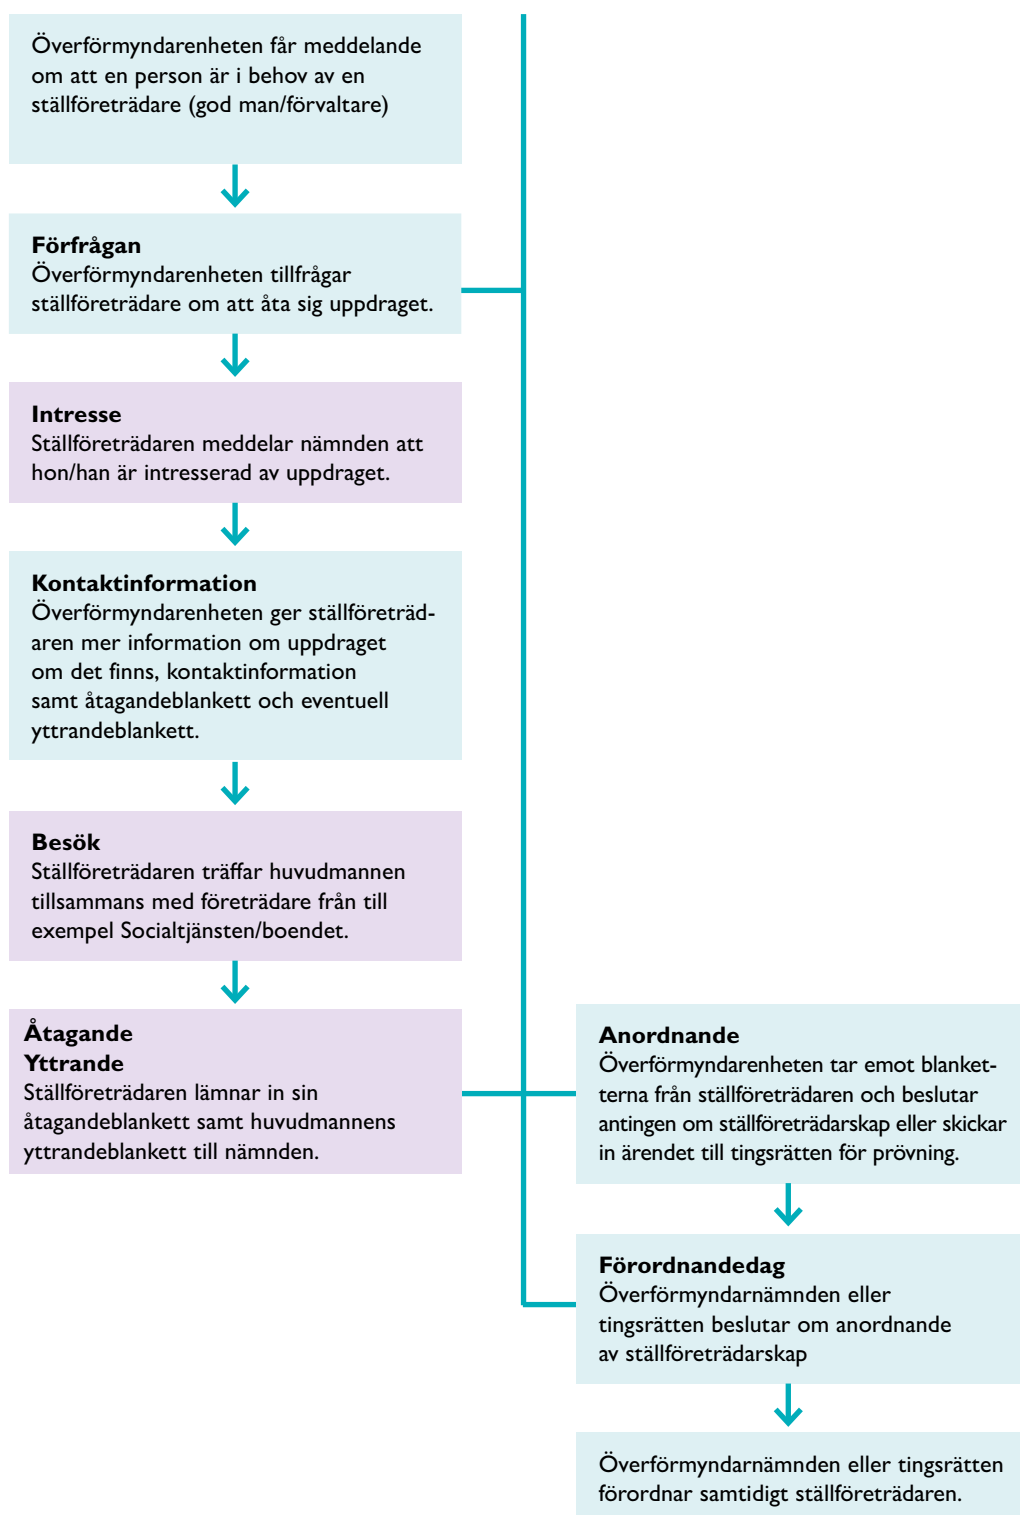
Överförmyndarenheten får meddelande om att en person är i behov av en ställföreträdare (god man/förvaltare)

**Förfrågan**
Överförmyndarenheten tillfrågar ställföreträdare om att åta sig uppdraget.

**Intresse**
Ställföreträdaren meddelar nämnden att hon/han är intresserad av uppdraget.

**Kontaktinformation**
Överförmyndarenheten ger ställföreträdaren mer information om uppdraget om det finns, kontaktinformation samt åtagandeblankett och eventuell yttrandeblankett.

**Besök**
Ställföreträdaren träffar huvudmannen tillsammans med företrädare från till exempel Socialtjänsten/boendet.

**Åtagande**
**Yttrande**
Ställföreträdaren lämnar in sin åtagandeblankett samt huvudmannens yttrandeblankett till nämnden.

**Anordnande**
Överförmyndarenheten tar emot blanketterna från ställföreträdaren och beslutar antingen om ställföreträdarskap eller skickar in ärendet till tingsrätten för prövning.

**Förordnandedag**
Överförmyndarnämnden eller tingsrätten beslutar om anordnande av ställföreträdarskap

Överförmyndarnämnden eller tingsrätten förordnar samtidigt ställföreträdaren.